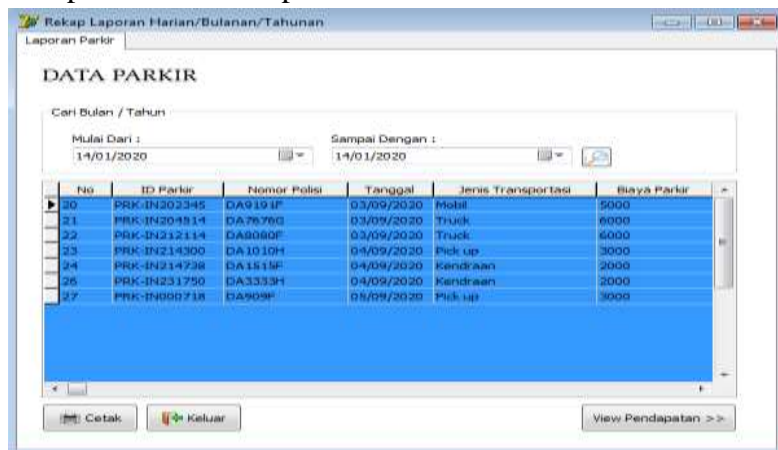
Rekap Laporan Harian/Bulanan/Tahunan

Laporan Parkir

DATA PARKIR

Cari Bulan / Tahun

Mulai Dari :
14/01/2020

Sampai Dengan :
14/01/2020

| No | ID Parkir | Nomor Polisi | Tanggal | Jenis Transportasi | Biaya Parkir |
|---|---|---|---|---|---|
| 20 | PRK-IN202345 | DA9191F | 03/09/2020 | Mobil | 5000 |
| 21 | PRK-IN204514 | DA7676G | 03/09/2020 | Truck | 6000 |
| 22 | PRK-IN212114 | DA8080F | 03/09/2020 | Truck | 6000 |
| 23 | PRK-IN214300 | DA1010H | 04/09/2020 | Pick up | 3000 |
| 24 | PRK-IN214738 | DA1515F | 04/09/2020 | Kendraan | 2000 |
| 26 | PRK-IN231750 | DA3333H | 04/09/2020 | Kendraan | 2000 |
| 27 | PRK-IN000718 | DA909F | 05/09/2020 | Pick up | 3000 |

Cetak

Keluar

View Pendapatan >>